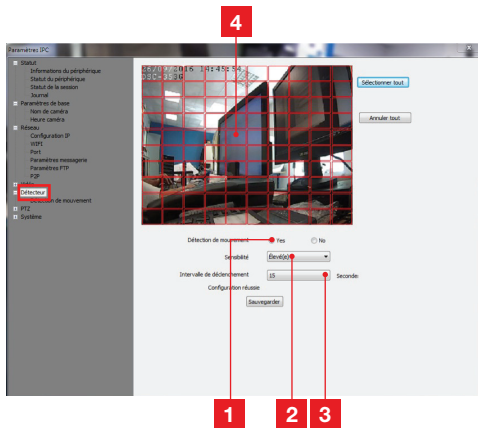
Paramètres IPC

Statut
Informations du périphérique
Statut du périphérique
Statut de la session
Journal
Paramètres de base
Nom de caméra
Heure caméra
Réseau
Configuration IP
WIFI
Port
Paramètres messagerie
Paramètres FTP
P2P
Détecteur
Détection de mouvement
PTZ
Système

4

26/02/2016 14:45:54
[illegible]

Sélectionner tout

Annuler tout

Détection de mouvement Yes No

Sensibilité Élevé(e)

Intervalle de déclenchement 15 Seconde

Configuration réussie

Sauvegarder

1 2 3